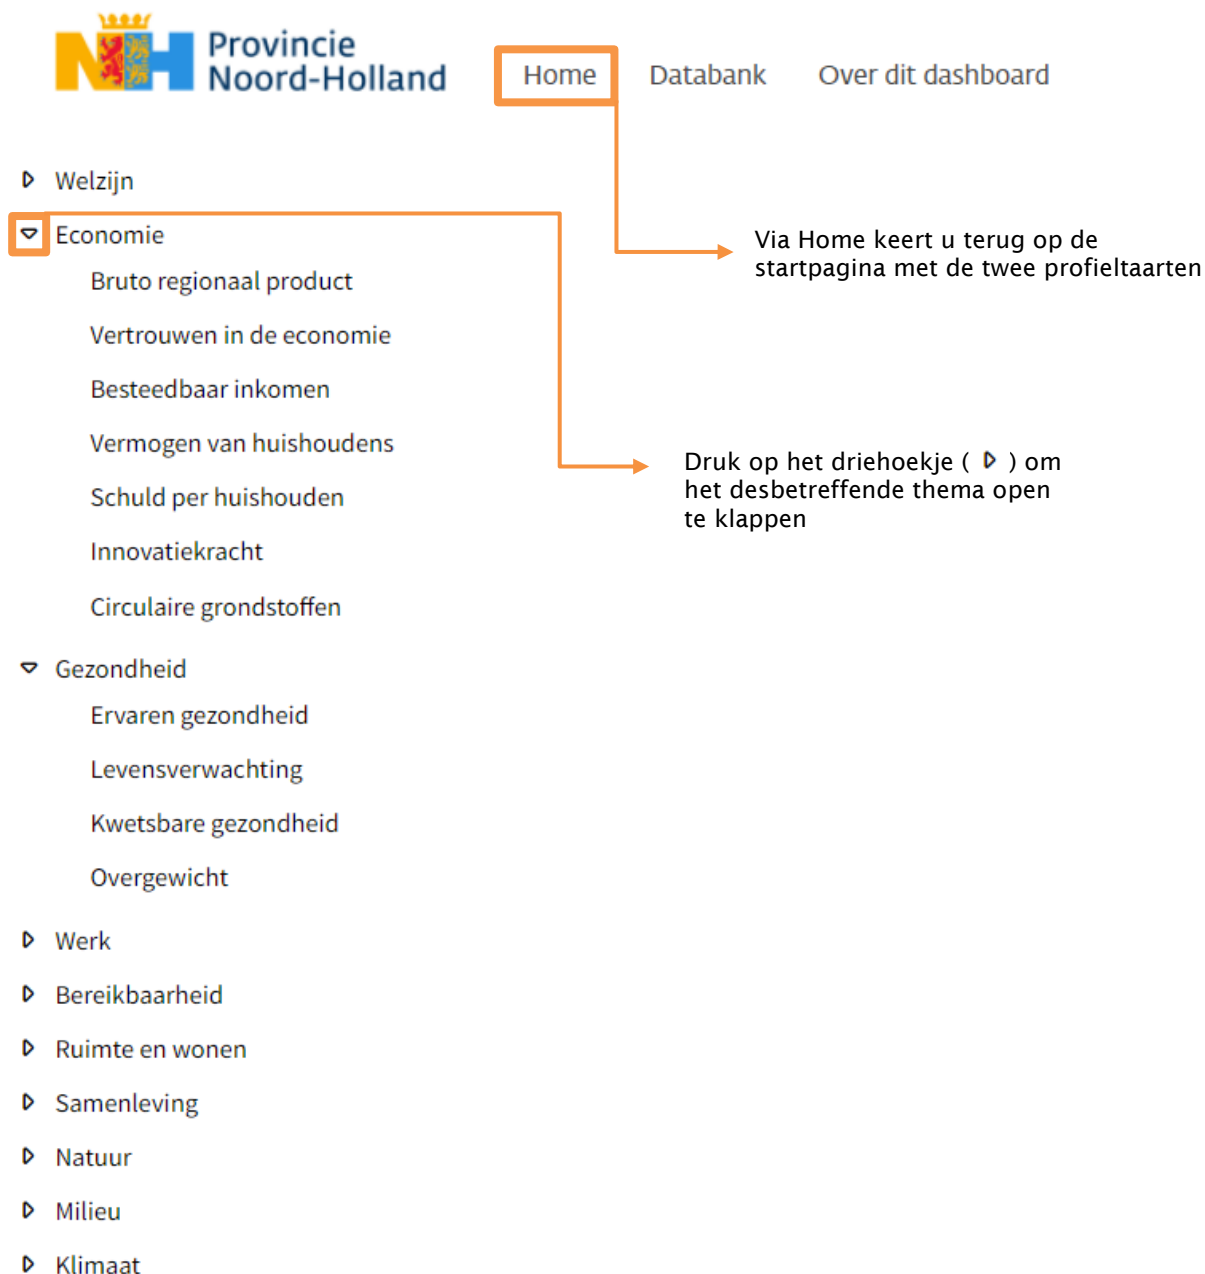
Provincie Noord-Holland

Home Databank Over dit dashboard

Welzijn

Economie

Bruto regionaal product

Vertrouwen in de economie

Besteedbaar inkomen

Vermogen van huishoudens

Schuld per huishouden

Innovatiekracht

Circulaire grondstoffen

Gezondheid

Ervaren gezondheid

Levensverwachting

Kwetsbare gezondheid

Overgewicht

Werk

Bereikbaarheid

Ruimte en wonen

Samenleving

Natuur

Milieu

Klimaat

Via Home keert u terug op de startpagina met de twee profieltaarten

Druk op het driehoekje ( ) om het desbetreffende thema open te klappen